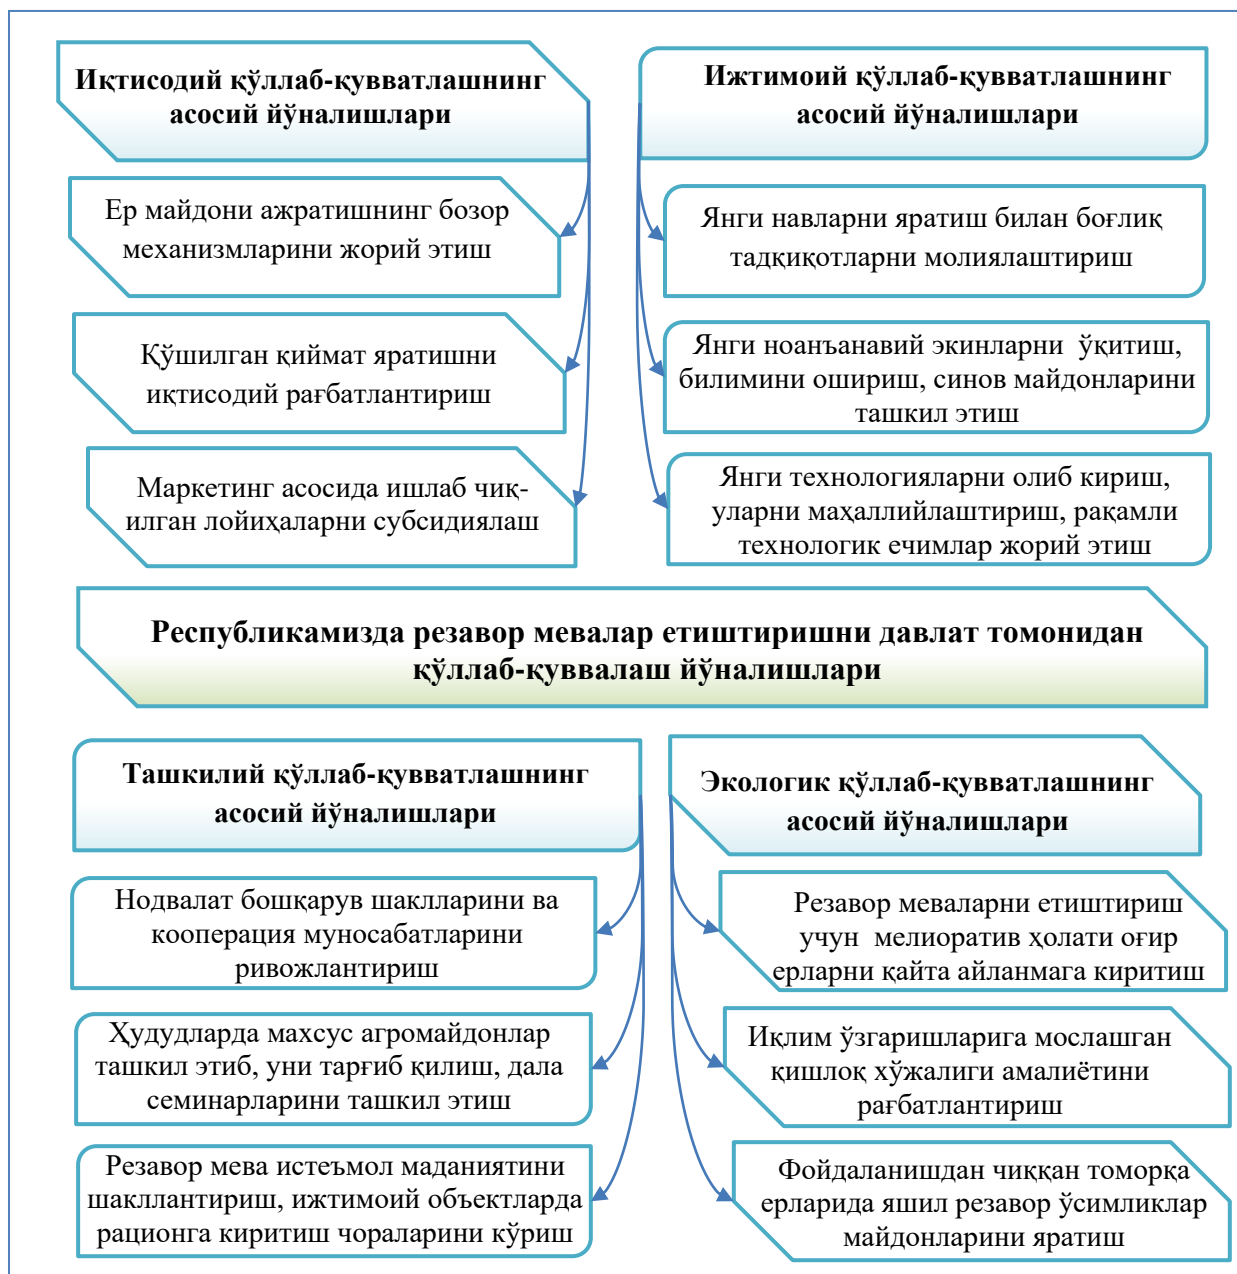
Иқтисодий қўллаб-қувватлашнинг асосий йўналишлари

Ер майдони ажратишнинг бозор механизмларини жорий этиш

Қўшилган қиймат яратишни иқтисодий рағбатлантириш

Маркетинг асосида ишлаб чиқилган лойиҳаларни субсидиялаш

Ижтимоий қўллаб-қувватлашнинг асосий йўналишлари

Янги навларни яратиш билан боғлиқ тадқиқотларни молиялаштириш

Янги ноанъанавий экинларни ўқитиш, билимини ошириш, синов майдонларини ташкил этиш

Янги технологияларни олиб кириш, уларни маҳаллийлаштириш, рақамли технологик ечимлар жорий этиш

Республикамизда резавор мевалар етиштиришни давлат томонидан қўллаб-қуввалаш йўналишлари

Ташкилий қўллаб-қувватлашнинг асосий йўналишлари

Нодвалат бошқарув шаклларини ва кооперация муносабатларини ривожлантириш

Ҳудудларда махсус агромайдонлар ташкил этиб, уни тарғиб қилиш, дала семинарларини ташкил этиш

Резавор мева истеъмол маданиятини шакллантириш, ижтимоий объектларда рационга киритиш чораларини кўриш

Экологик қўллаб-қувватлашнинг асосий йўналишлари

Резавор меваларни етиштириш учун мелиоратив ҳолати оғир ерларни қайта айланмага киритиш

Иқлим ўзгаришларига мослашган қишлоқ хўжалиги амалиётини рағбатлантириш

Фойдаланишдан чиққан томорқа ерларида яшил резавор ўсимликлар майдонларини яратиш